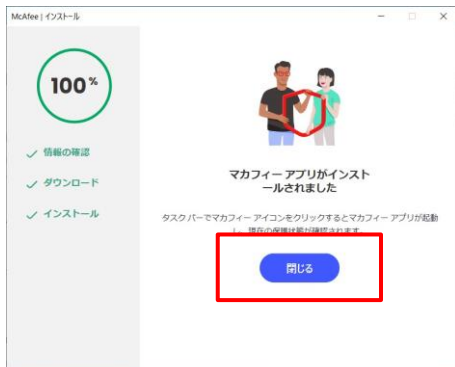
McAfee | インストール

100%

✓ 情報の確認

✓ ダウンロード

✓ インストール

マカフィー アプリがインストールされました

タスク バーでマカフィー アイコンをクリックするとマカフィー アプリが起動し、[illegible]

閉じる